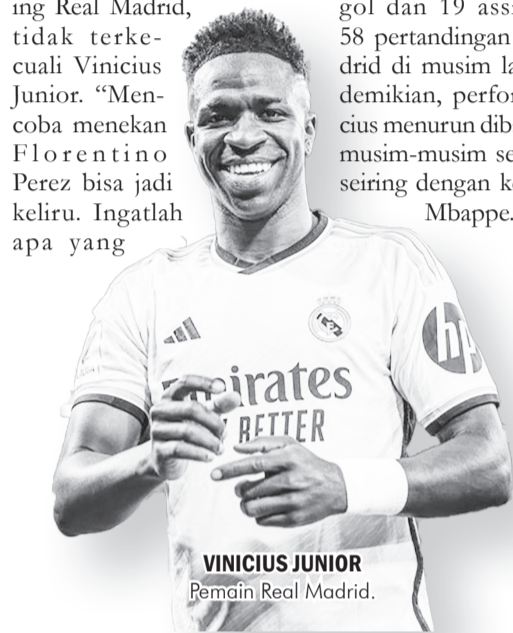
ing Real Madrid, tidak terkecuali Vinicius Junior. "Mencoba menekan Florentino Perez bisa jadi keliru. Ingatlah apa yang

gol dan 19 ass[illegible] 58 pertandingan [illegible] drid di musim la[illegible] demikian, perfor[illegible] cius menurun dib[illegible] musim-musim se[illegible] seiring dengan k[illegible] Mbappe.

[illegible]irates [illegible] BETTER

hp

VINICIUS JUNIOR
Pemain Real Madrid.